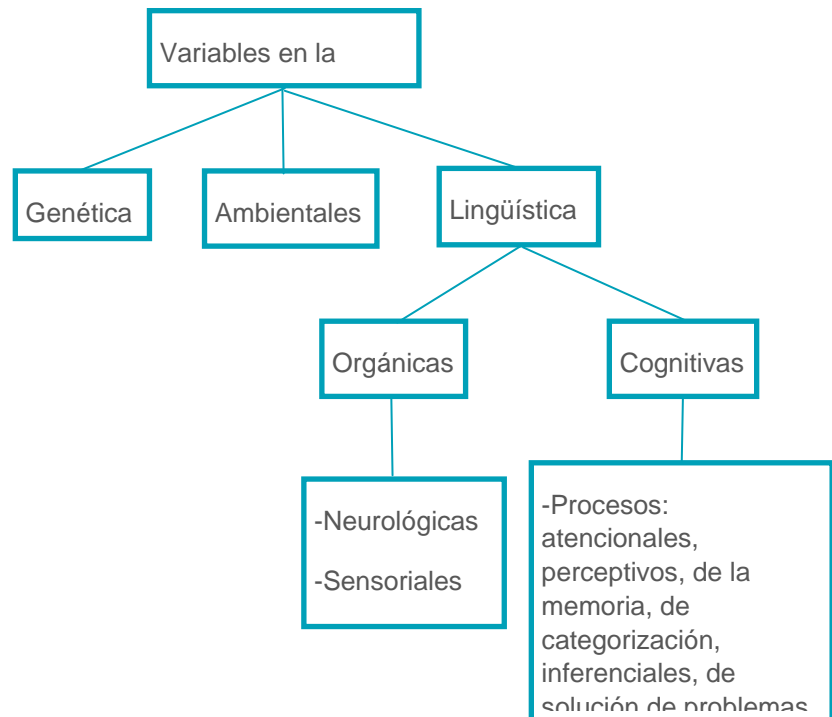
Variables en la

Genética

Ambientales

Lingüística

Orgánicas

Cognitivas

-Neurológicas

-Sensoriales

-Procesos: atencionales, perceptivos, de la memoria, de categorización, inferenciales, de solución de problemas